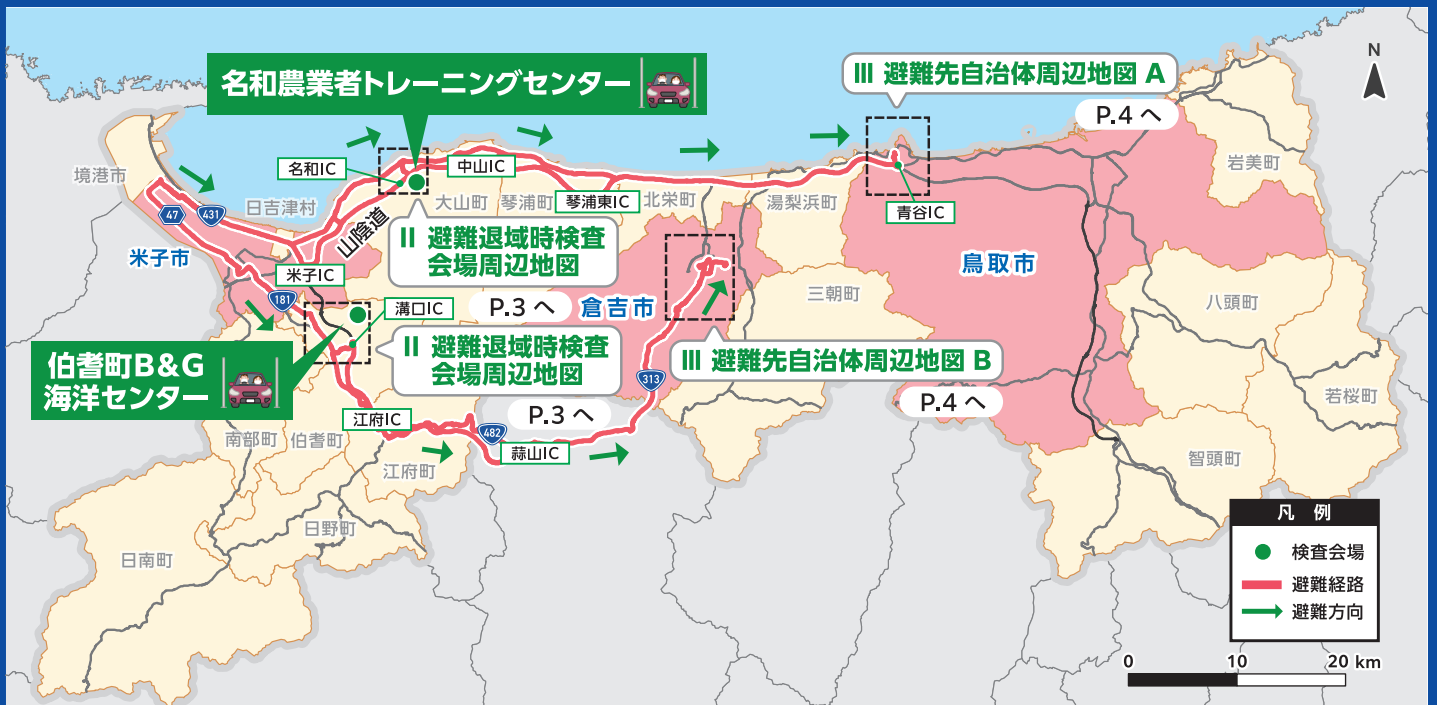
名和農業者トレーニングセンター

III 避難先自治体周辺地図 A

P.4 へ

N

境港市

名和IC

中山IC

日吉津村

大山町

琴浦町

琴浦東IC

北栄町

湯梨浜町

青谷IC

岩美町

47

431

山陰道

II 避難退域時検査会場周辺地図

米子市

米子IC

鳥取市

181

溝口IC

P.3 へ

倉吉市

三朝町

八頭町

伯耆町B&G海洋センター

II 避難退域時検査会場周辺地図

III 避難先自治体周辺地図 B

313

P.4 へ

若桜町

江府IC

P.3 へ

南部町

伯耆町

482

蒜山IC

江府町

智頭町

日野町

日南町

凡例

検査会場

避難経路

避難方向

0

10

20 km